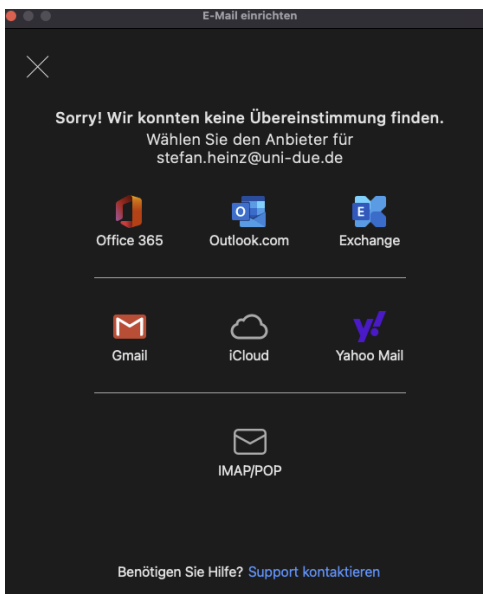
E-Mail einrichten

Sorry! Wir konnten keine Übereinstimmung finden.
Wählen Sie den Anbieter für stefan.heinz@uni-due.de

Office 365
Outlook.com
Exchange

Gmail
iCloud
Yahoo Mail

IMAP/POP

Benötigen Sie Hilfe? Support kontaktieren